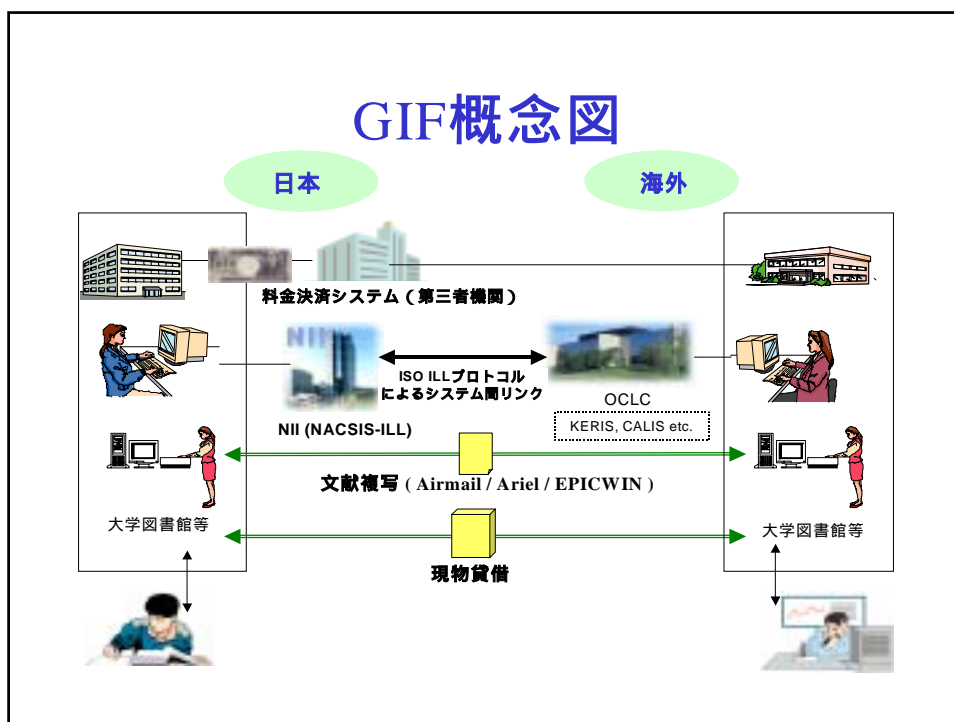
GIF概念図

日本

海外

料金決済システム（第三者機関）

ISO ILLプロトコルによるシステム間リンク

OCLC

NII (NACSIS-ILL)

KERIS, CALIS etc.

文献複写（Airmail / Ariel / EPICWIN）

大学図書館等

大学図書館等

現物貸借